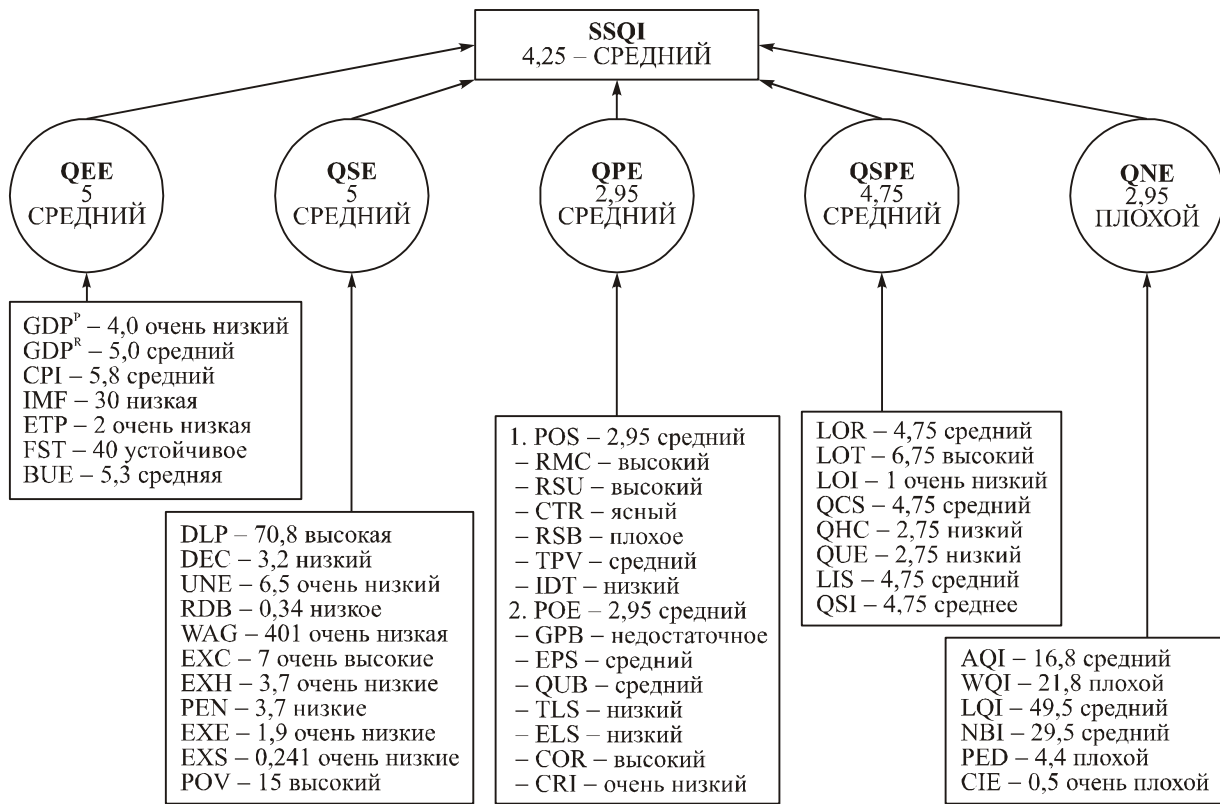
SSQI
4,25 – СРЕДНИЙ

QEE
5
СРЕДНИЙ

QSE
5
СРЕДНИЙ

QPE
2,95
СРЕДНИЙ

QSPE
4,75
СРЕДНИЙ

QNE
2,95
ПЛОХОЙ

$GDP^P$ – 4,0 очень низкий
$GDP^R$ – 5,0 средний
CPI – 5,8 средний
IMF – 30 низкая
ETP – 2 очень низкая
FST – 40 устойчивое
BUE – 5,3 средняя

DLP – 70,8 высокая
DEC – 3,2 низкий
UNE – 6,5 очень низкий
RDB – 0,34 низкое
WAG – 401 очень низкая
EXC – 7 очень высокие
EXH – 3,7 очень низкие
PEN – 3,7 низкие
EXE – 1,9 очень низкие
EXS – 0,241 очень низкие
POV – 15 высокий

1. POS – 2,95 средний
– RMC – высокий
– RSU – высокий
– CTR – ясный
– RSB – плохое
– TPV – средний
– IDT – низкий
2. POE – 2,95 средний
– GPB – недостаточное
– EPS – средний
– QUB – средний
– TLS – низкий
– ELS – низкий
– COR – высокий
– CRI – очень низкий

LOR – 4,75 средний
LOT – 6,75 высокий
LOI – 1 очень низкий
QCS – 4,75 средний
QHC – 2,75 низкий
QUE – 2,75 низкий
LIS – 4,75 средний
QSI – 4,75 среднее

AQI – 16,8 средний
WQI – 21,8 плохой
LQI – 49,5 средний
NBI – 29,5 средний
PED – 4,4 плохой
CIE – 0,5 очень плохой